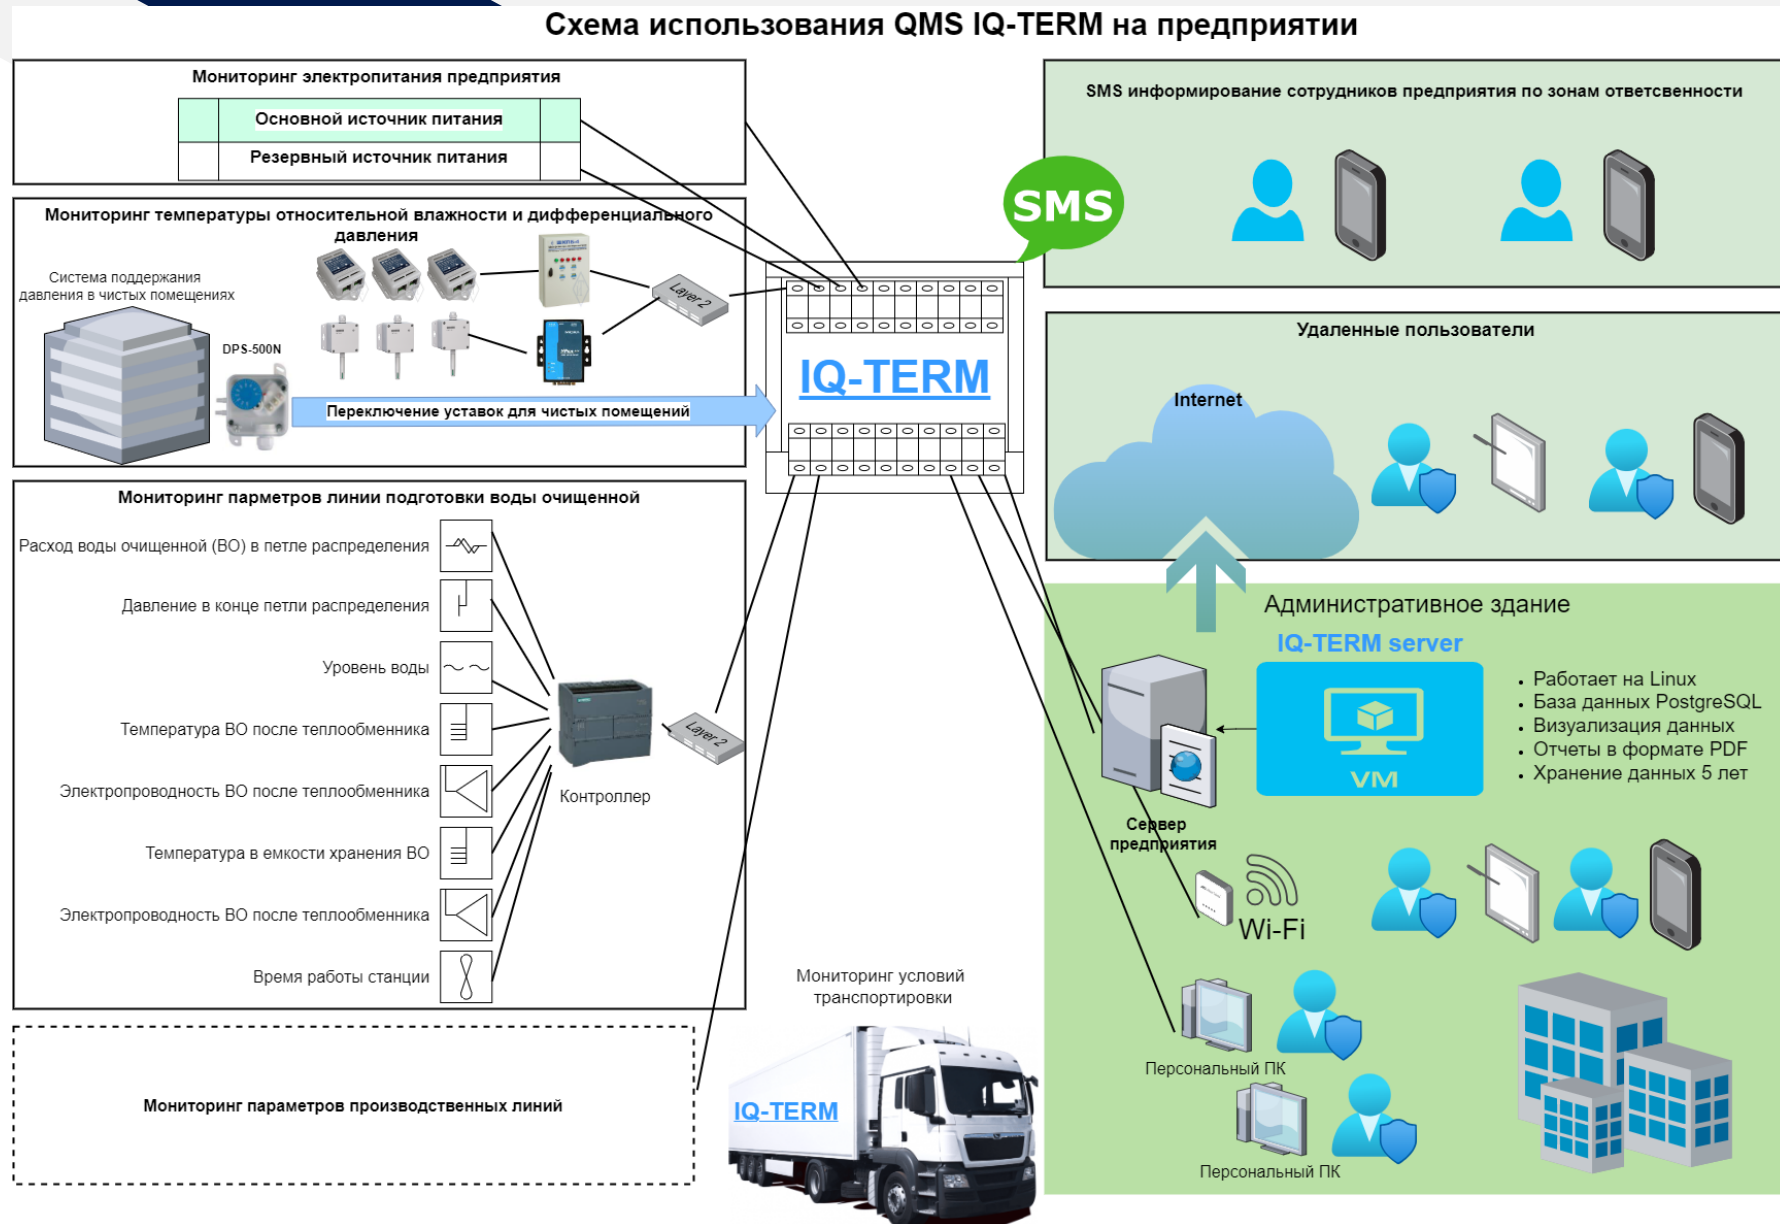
Схема использования QMS IQ-TERM на предприятии

Мониторинг электропитания предприятия

Основной источник питания

Резервный источник питания

Мониторинг температуры относительной влажности и дифференциального давления

Система поддержания давления в чистых помещениях

DPS-500N

Layer 2

Переключение уставок для чистых помещений

IQ-TERM

SMS

SMS информирование сотрудников предприятия по зонам ответсвенности

Удаленные пользователи

Internet

Мониторинг парметров линии подготовки воды очищенной

Расход воды очищенной (ВО) в петле распределения

Давление в конце петли распределения

Уровень воды

Температура ВО после теплообменника

Электропроводность ВО после теплообменника

Температура в емкости хранения ВО

Электропроводность ВО после теплообменника

Время работы станции

Контроллер

Layer 2

Административное здание

IQ-TERM server

VM

• Работает на Linux
• База данных PostgreSQL
• Визуализация данных
• Отчеты в формате PDF
• Хранение данных 5 лет

Сервер предприятия

Wi-Fi

Мониторинг условий транспортировки

IQ-TERM

Мониторинг параметров производственных линий

Персональный ПК

Персональный ПК